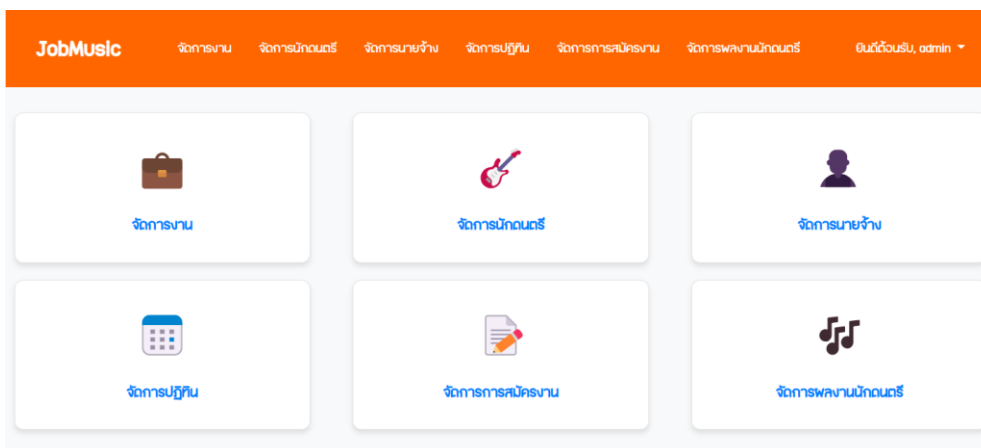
JobMusic จัดการงาน จัดการนักดนตรี จัดการนายจ้าง จัดการปฏิทิน จัดการการสมัครงาน จัดการพลงานนักดนตรี ยินดีต้อนรับ, admin

จัดการงาน

จัดการนักดนตรี

จัดการนายจ้าง

จัดการปฏิทิน

จัดการการสมัครงาน

จัดการพลงานนักดนตรี